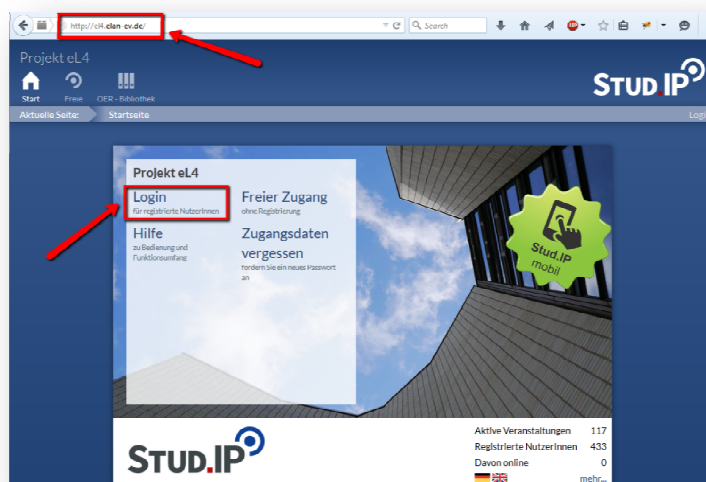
http://el4.clan-ev.de/

Search

Projekt eL4

Start Freie OER - Bibliothek

STUD.IP

Aktuelle Seite: Startseite

Logi

Projekt eL4

Login
für registrierte NutzerInnen

Freier Zugang
ohne Registrierung

Hilfe
zu Bedienung und Funktionsumfang

Zugangsdaten vergessen
fordern Sie ein neues Passwort an

Stud.IP mobil

STUD.IP

| Aktive Veranstaltungen | 117 |
|---|---|
| Registrierte NutzerInnen | 433 |
| Davon online | 0 |

mehr...